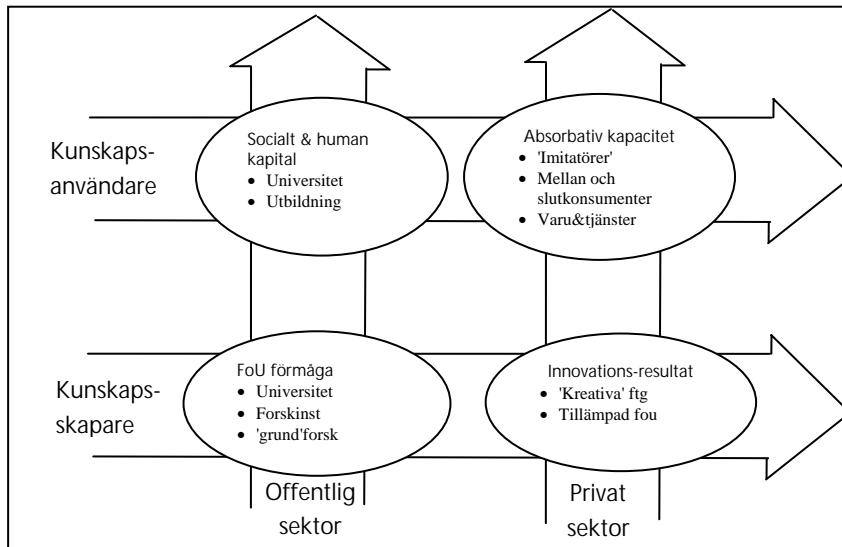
Kunskapsanvändare

Socialt & human kapital
• Universitet
• Utbildning

Absorbativ kapacitet
• 'Imitatörer'
• Mellan och slutkonsumenter
• Varu&tjänster

Kunskapsskapare

FoU förmåga
• Universitet
• Forskinst
• 'grund'forsk

Innovations-resultat
• 'Kreativa' ftg
• Tillämpad fou

Offentlig sektor

Privat sektor